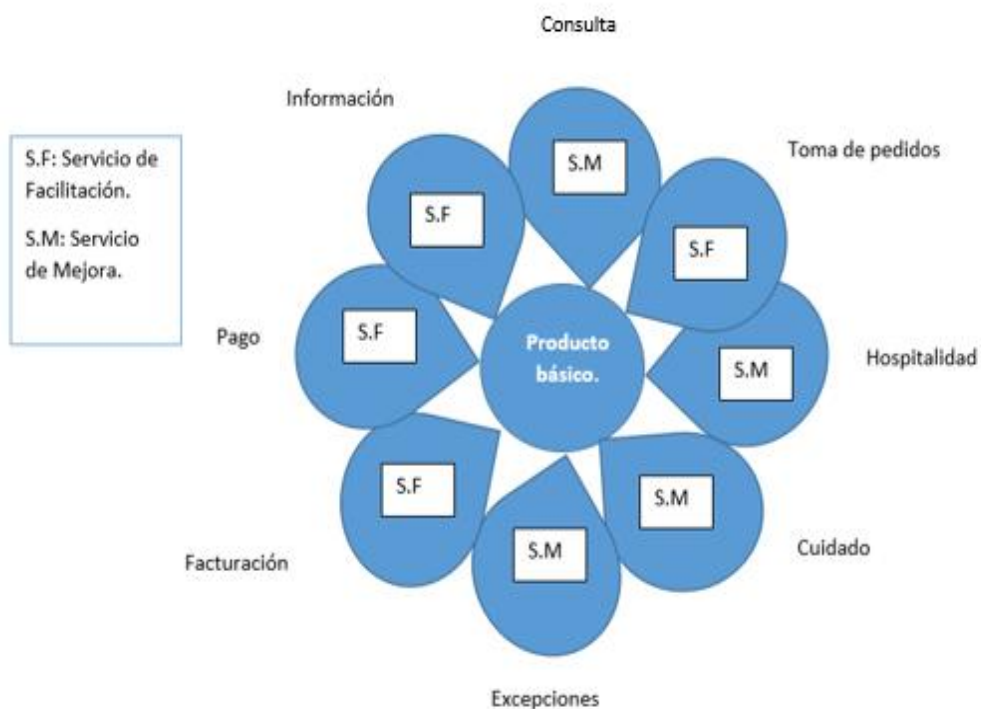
Consulta

Información

S.F: Servicio de Facilitación.

S.M: Servicio de Mejora.

S.M

Toma de pedidos

S.F

S.F

Pago

S.F

Producto básico.

S.M

Hospitalidad

S.F

S.M

S.M

Cuidado

Facturación

Excepciones